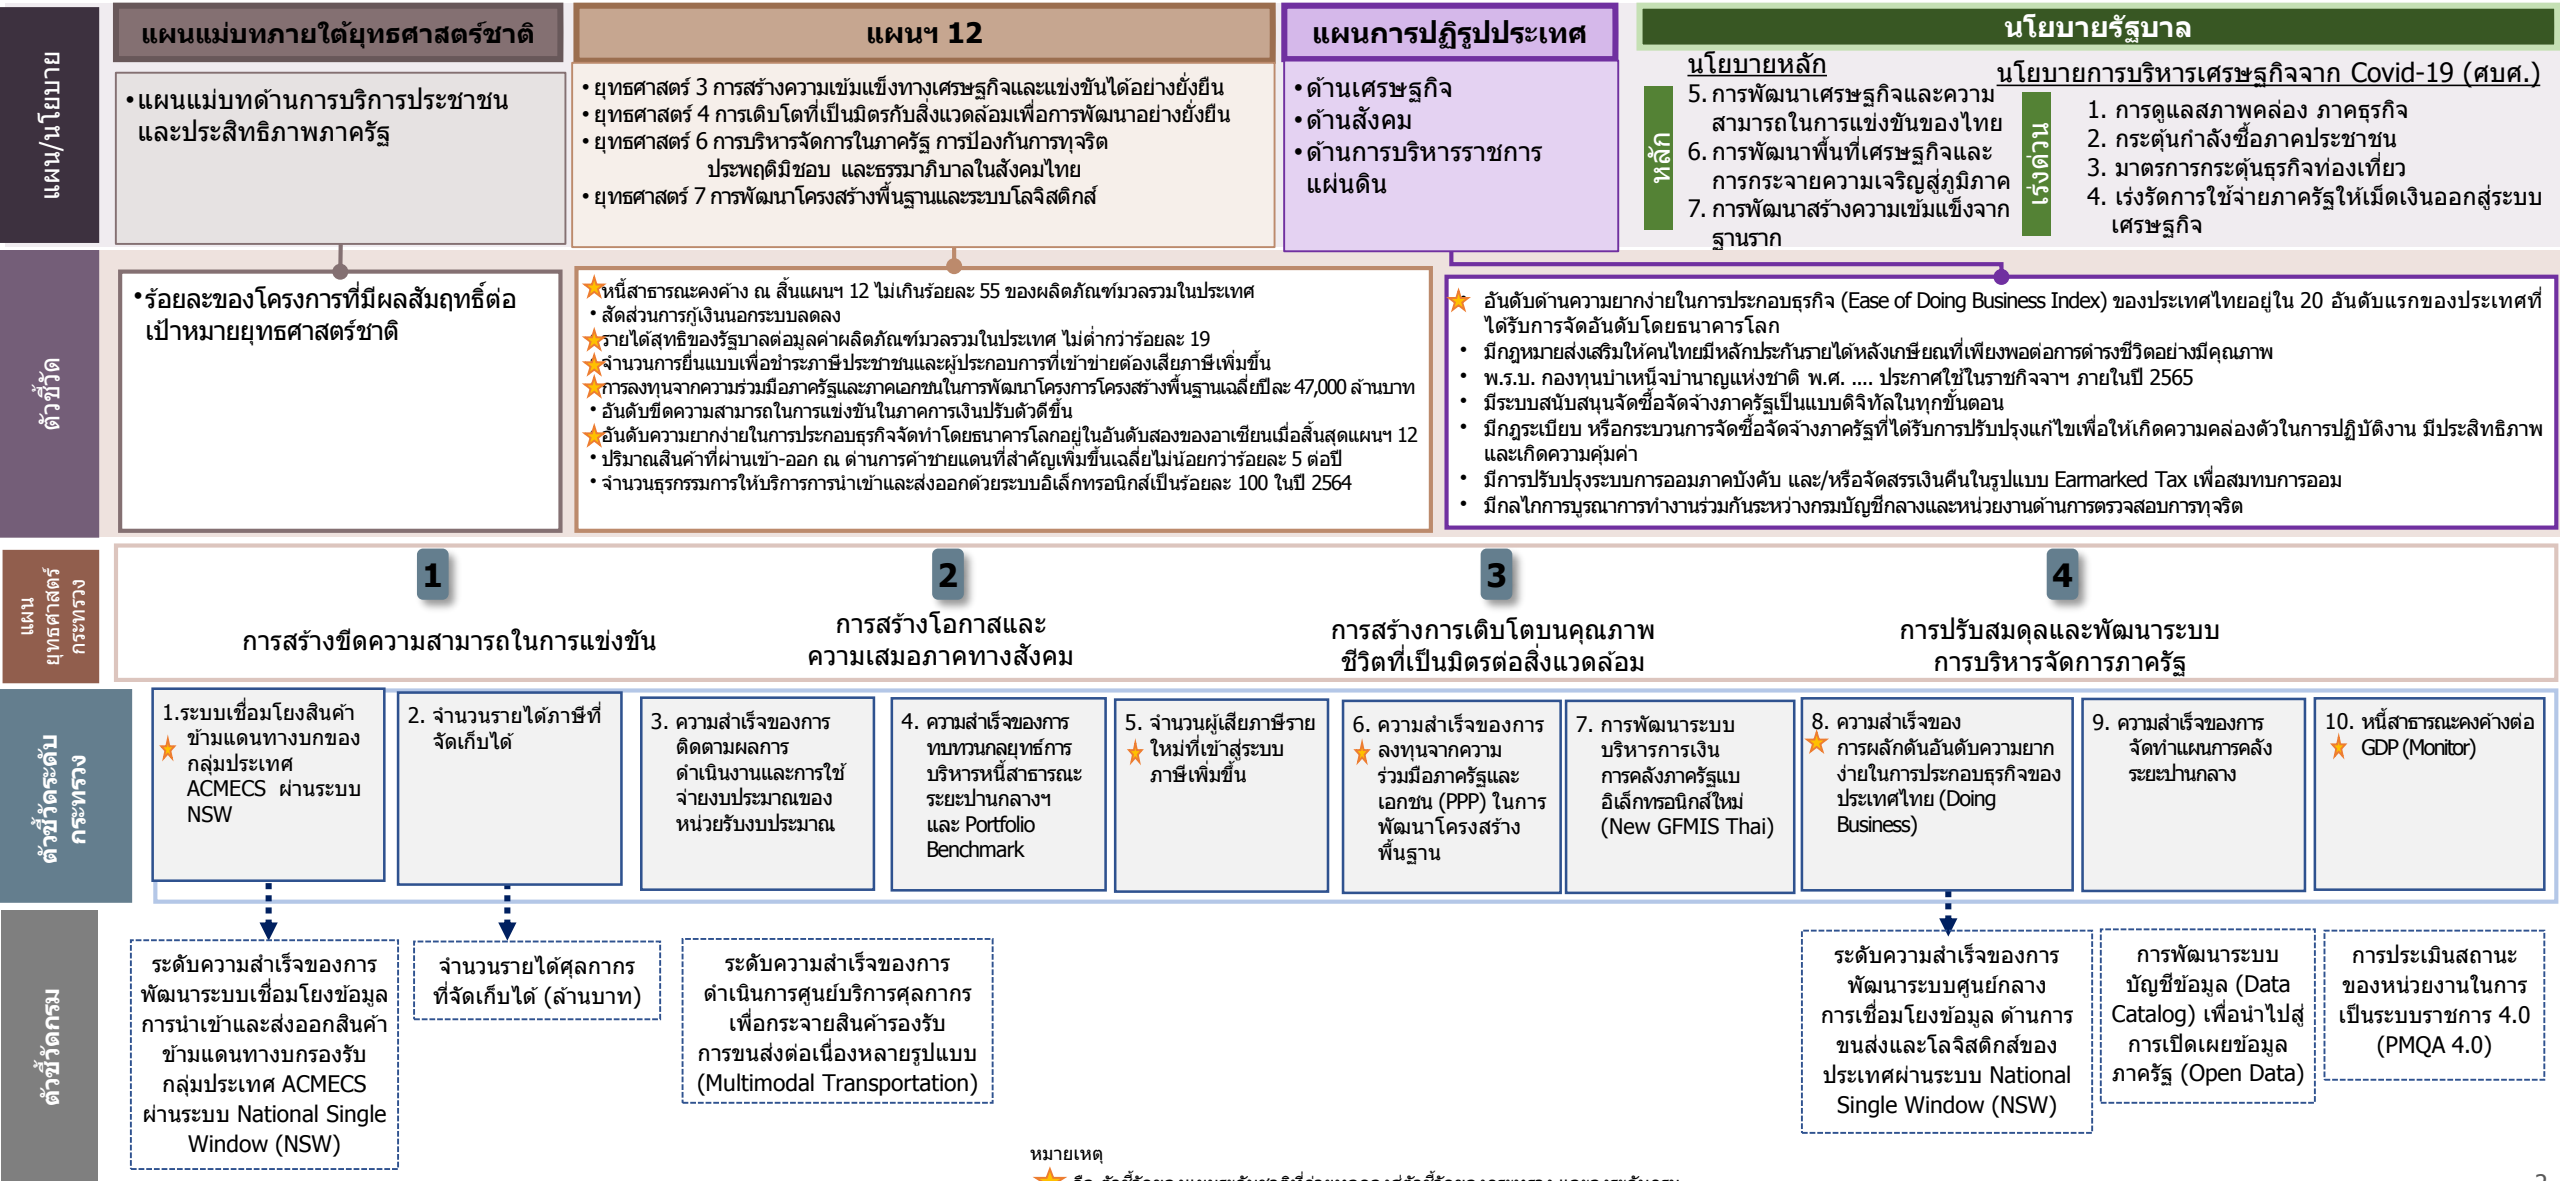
แผน/นโยบาย

แผนแม่บทภายใต้ยุทธศาสตร์ชาติ

•แผนแม่บทด้านการบริการประชาชนและประสิทธิภาพภาครัฐ

แผนฯ 12

• ยุทธศาสตร์ 3 การสร้างความเข้มแข็งทางเศรษฐกิจและแข่งขันได้อย่างยั่งยืน
• ยุทธศาสตร์ 4 การเติบโตที่เป็นมิตรกับสิ่งแวดล้อมเพื่อการพัฒนาอย่างยั่งยืน
• ยุทธศาสตร์ 6 การบริหารจัดการในภาครัฐ การป้องกันการทุจริต ประพฤติมิชอบ และธรรมาภิบาลในสังคมไทย
• ยุทธศาสตร์ 7 การพัฒนาโครงสร้างพื้นฐานและระบบโลจิสติกส์

แผนการปฏิรูปประเทศ

•ด้านเศรษฐกิจ
•ด้านสังคม
•ด้านการบริหารราชการแผ่นดิน

นโยบายรัฐบาล

นโยบายหลัก

หลัก

5. การพัฒนาเศรษฐกิจและความสามารถในการแข่งขันของไทย
6. การพัฒนาพื้นที่เศรษฐกิจและการกระจายความเจริญสู่ภูมิภาค
7. การพัฒนาสร้างความเข้มแข็งจากฐานราก

นโยบายการบริหารเศรษฐกิจจาก Covid-19 (ศบศ.)

เร่งด่วน

1. การดูแลสภาพคล่อง ภาคธุรกิจ
2. กระตุ้นกำลังซื้อภาคประชาชน
3. มาตรการกระตุ้นธุรกิจท่องเที่ยว
4. เร่งรัดการใช้จ่ายภาครัฐให้เม็ดเงินออกสู่ระบบเศรษฐกิจ

ตัวชี้วัด

•ร้อยละของโครงการที่มีผลสัมฤทธิ์ต่อเป้าหมายยุทธศาสตร์ชาติ

หนี้สาธารณะคงค้าง ณ สิ้นแผนฯ 12 ไม่เกินร้อยละ 55 ของผลิตภัณฑ์มวลรวมในประเทศ
• สัดส่วนการกู้เงินนอกระบบลดลง
รายได้สุทธิของรัฐบาลต่อมูลค่าผลิตภัณฑ์มวลรวมในประเทศ ไม่ต่ำกว่าร้อยละ 19
จำนวนการยื่นแบบเพื่อชำระภาษีประชาชนและผู้ประกอบการที่เข้าข่ายต้องเสียภาษีเพิ่มขึ้น
การลงทุนจากความร่วมมือภาครัฐและภาคเอกชนในการพัฒนาโครงการโครงสร้างพื้นฐานเฉลี่ยปีละ 47,000 ล้านบาท
• อันดับขีดความสามารถในการแข่งขันในภาคการเงินปรับตัวดีขึ้น
อันดับความยากง่ายในการประกอบธุรกิจจัดทำโดยธนาคารโลกอยู่ในอันดับสองของอาเซียนเมื่อสิ้นสุดแผนฯ 12
• ปริมาณสินค้าที่ผ่านเข้า-ออก ณ ด่านการค้าชายแดนที่สำคัญเพิ่มขึ้นเฉลี่ยไม่น้อยกว่าร้อยละ 5 ต่อปี
• จำนวนธุรกรรมการให้บริการการนำเข้าและส่งออกด้วยระบบอิเล็กทรอนิกส์เป็นร้อยละ 100 ในปี 2564

อันดับด้านความยากง่ายในการประกอบธุรกิจ (Ease of Doing Business Index) ของประเทศไทยอยู่ใน 20 อันดับแรกของประเทศที่ได้รับการจัดอันดับโดยธนาคารโลก
• มีกฎหมายส่งเสริมให้คนไทยมีหลักประกันรายได้หลังเกษียณที่เพียงพอต่อการดำรงชีวิตอย่างมีคุณภาพ
• พ.ร.บ. กองทุนบำเหน็จบำนาญแห่งชาติ พ.ศ. .... ประกาศใช้ในราชกิจจาฯ ภายในปี 2565
• มีระบบสนับสนุนจัดซื้อจัดจ้างภาครัฐเป็นแบบดิจิทัลในทุกขั้นตอน
• มีกฎระเบียบ หรือกระบวนการจัดซื้อจัดจ้างภาครัฐที่ได้รับการปรับปรุงแก้ไขเพื่อให้เกิดความคล่องตัวในการปฏิบัติงาน มีประสิทธิภาพและเกิดความคุ้มค่า
• มีการปรับปรุงระบบการออมภาคบังคับ และ/หรือจัดสรรเงินคืนในรูปแบบ Earmarked Tax เพื่อสมทบการออม
• มีกลไกการบูรณาการทำงานร่วมกันระหว่างกรมบัญชีกลางและหน่วยงานด้านการตรวจสอบการทุจริต

แผนยุทธศาสตร์กระทรวง

1
การสร้างขีดความสามารถในการแข่งขัน

2
การสร้างโอกาสและความเสมอภาคทางสังคม

3
การสร้างการเติบโตบนคุณภาพชีวิตที่เป็นมิตรต่อสิ่งแวดล้อม

4
การปรับสมดุลและพัฒนาระบบการบริหารจัดการภาครัฐ

ตัวชี้วัดระดับกระทรวง

1.ระบบเชื่อมโยงสินค้าข้ามแดนทางบกของกลุ่มประเทศ ACMECS ผ่านระบบ NSW

2. จำนวนรายได้ภาษีที่จัดเก็บได้

3. ความสำเร็จของการติดตามผลการดำเนินงานและการใช้จ่ายงบประมาณของหน่วยรับงบประมาณ

4. ความสำเร็จของการทบทวนกลยุทธ์การบริหารหนี้สาธารณะระยะปานกลางฯ และ Portfolio Benchmark

5. จำนวนผู้เสียภาษีรายใหม่ที่เข้าสู่ระบบภาษีเพิ่มขึ้น

6. ความสำเร็จของการลงทุนจากความร่วมมือภาครัฐและเอกชน (PPP) ในการพัฒนาโครงสร้างพื้นฐาน

7. การพัฒนาระบบบริหารการเงินการคลังภาครัฐแบบอิเล็กทรอนิกส์ใหม่ (New GFMIS Thai)

8. ความสำเร็จของการผลักดันอันดับความยากง่ายในการประกอบธุรกิจของประเทศไทย (Doing Business)

9. ความสำเร็จของการจัดทำแผนการคลังระยะปานกลาง

10. หนี้สาธารณะคงค้างต่อ GDP (Monitor)

ตัวชี้วัดกรม

ระดับความสำเร็จของการพัฒนาระบบเชื่อมโยงข้อมูลการนำเข้าและส่งออกสินค้าข้ามแดนทางบกรองรับกลุ่มประเทศ ACMECS ผ่านระบบ National Single Window (NSW)

จำนวนรายได้ศุลกากรที่จัดเก็บได้ (ล้านบาท)

ระดับความสำเร็จของการดำเนินการศูนย์บริการศุลกากรเพื่อกระจายสินค้ารองรับการขนส่งต่อเนื่องหลายรูปแบบ (Multimodal Transportation)

ระดับความสำเร็จของการพัฒนาระบบศูนย์กลางการเชื่อมโยงข้อมูล ด้านการขนส่งและโลจิสติกส์ของประเทศผ่านระบบ National Single Window (NSW)

การพัฒนาระบบบัญชีข้อมูล (Data Catalog) เพื่อนำไปสู่การเปิดเผยข้อมูลภาครัฐ (Open Data)

การประเมินสถานะของหน่วยงานในการเป็นระบบราชการ 4.0 (PMQA 4.0)

หมายเหตุ
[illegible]